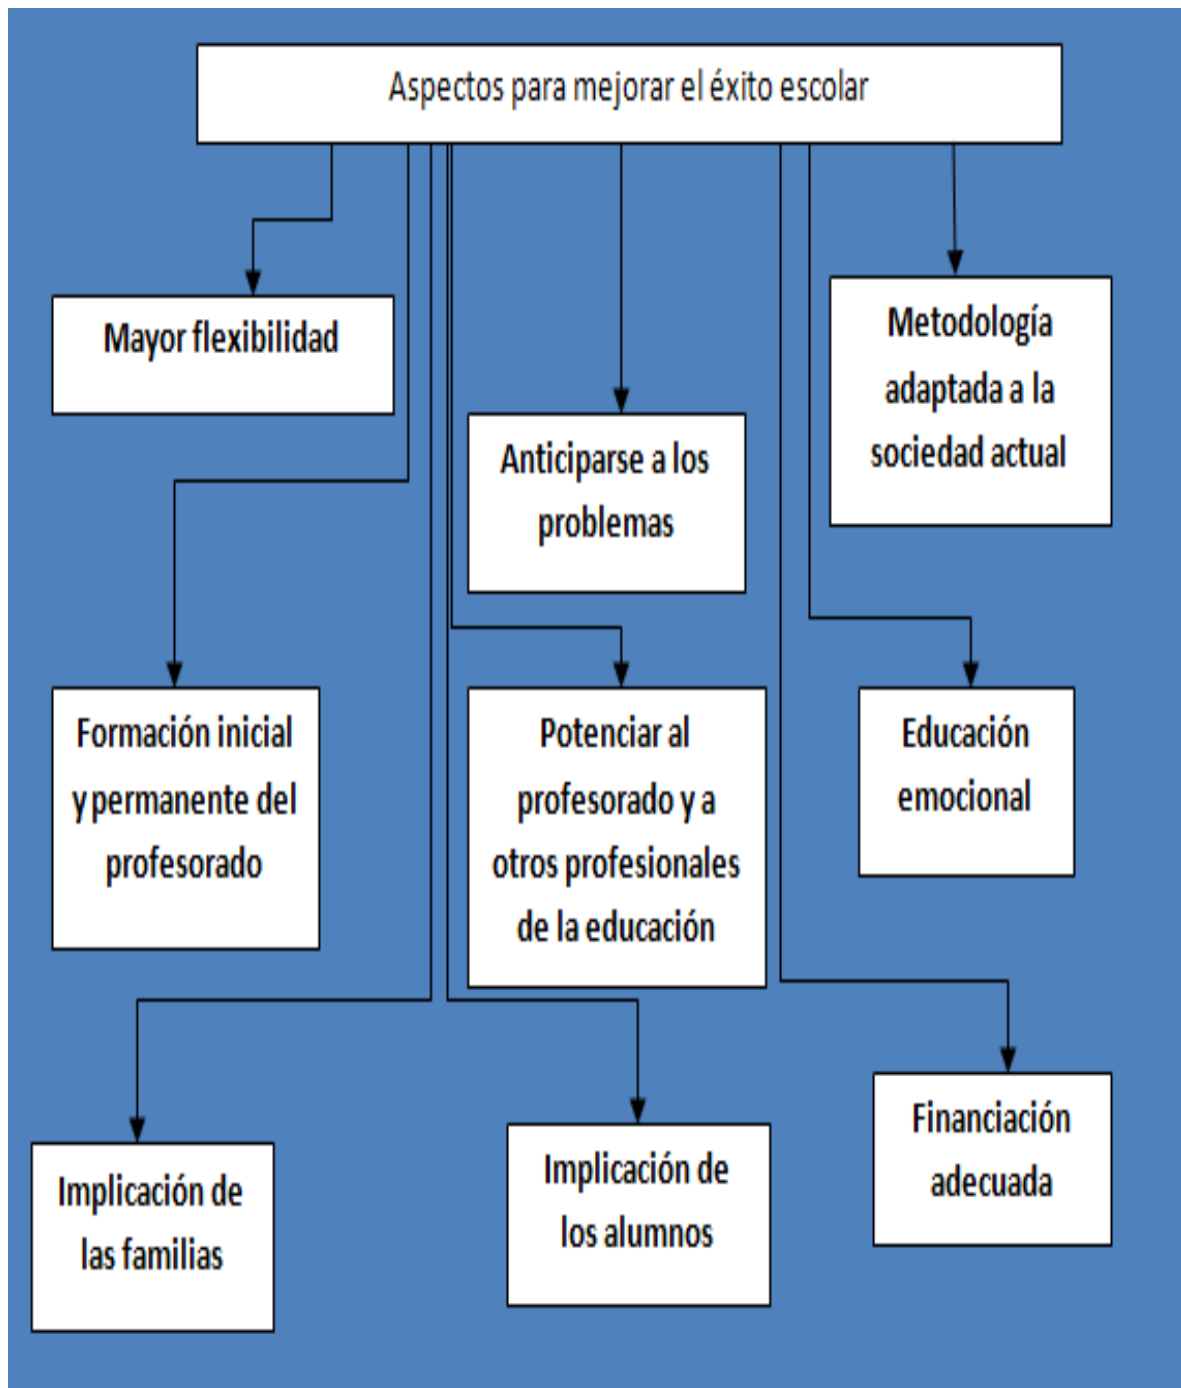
Aspectos para mejorar el éxito escolar

Mayor flexibilidad

Anticiparse a los problemas

Metodología adaptada a la sociedad actual

Formación inicial y permanente del profesorado

Potenciar al profesorado y a otros profesionales de la educación

Educación emocional

Implicación de las familias

Implicación de los alumnos

Financiación adecuada